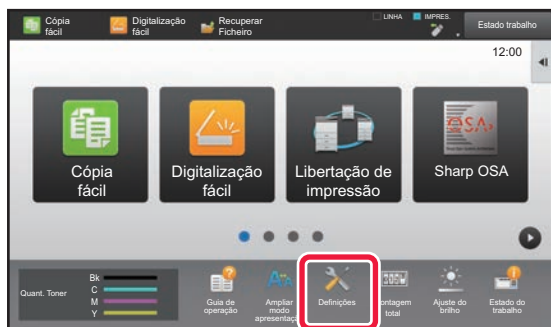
Cópia fácil
Digitalização fácil
Recuperar Ficheiro
LINHA
IMPRES.
Estado trabalho
12:00
Cópia fácil
Digitalização fácil
Libertação de impressão
OSA
Sharp OSA
Quant. Toner
Bk
C
M
Y
Guia de operação
Ampliar modo apresentação
Definições
Contagem total
Ajuste do brilho
Estado do trabalho